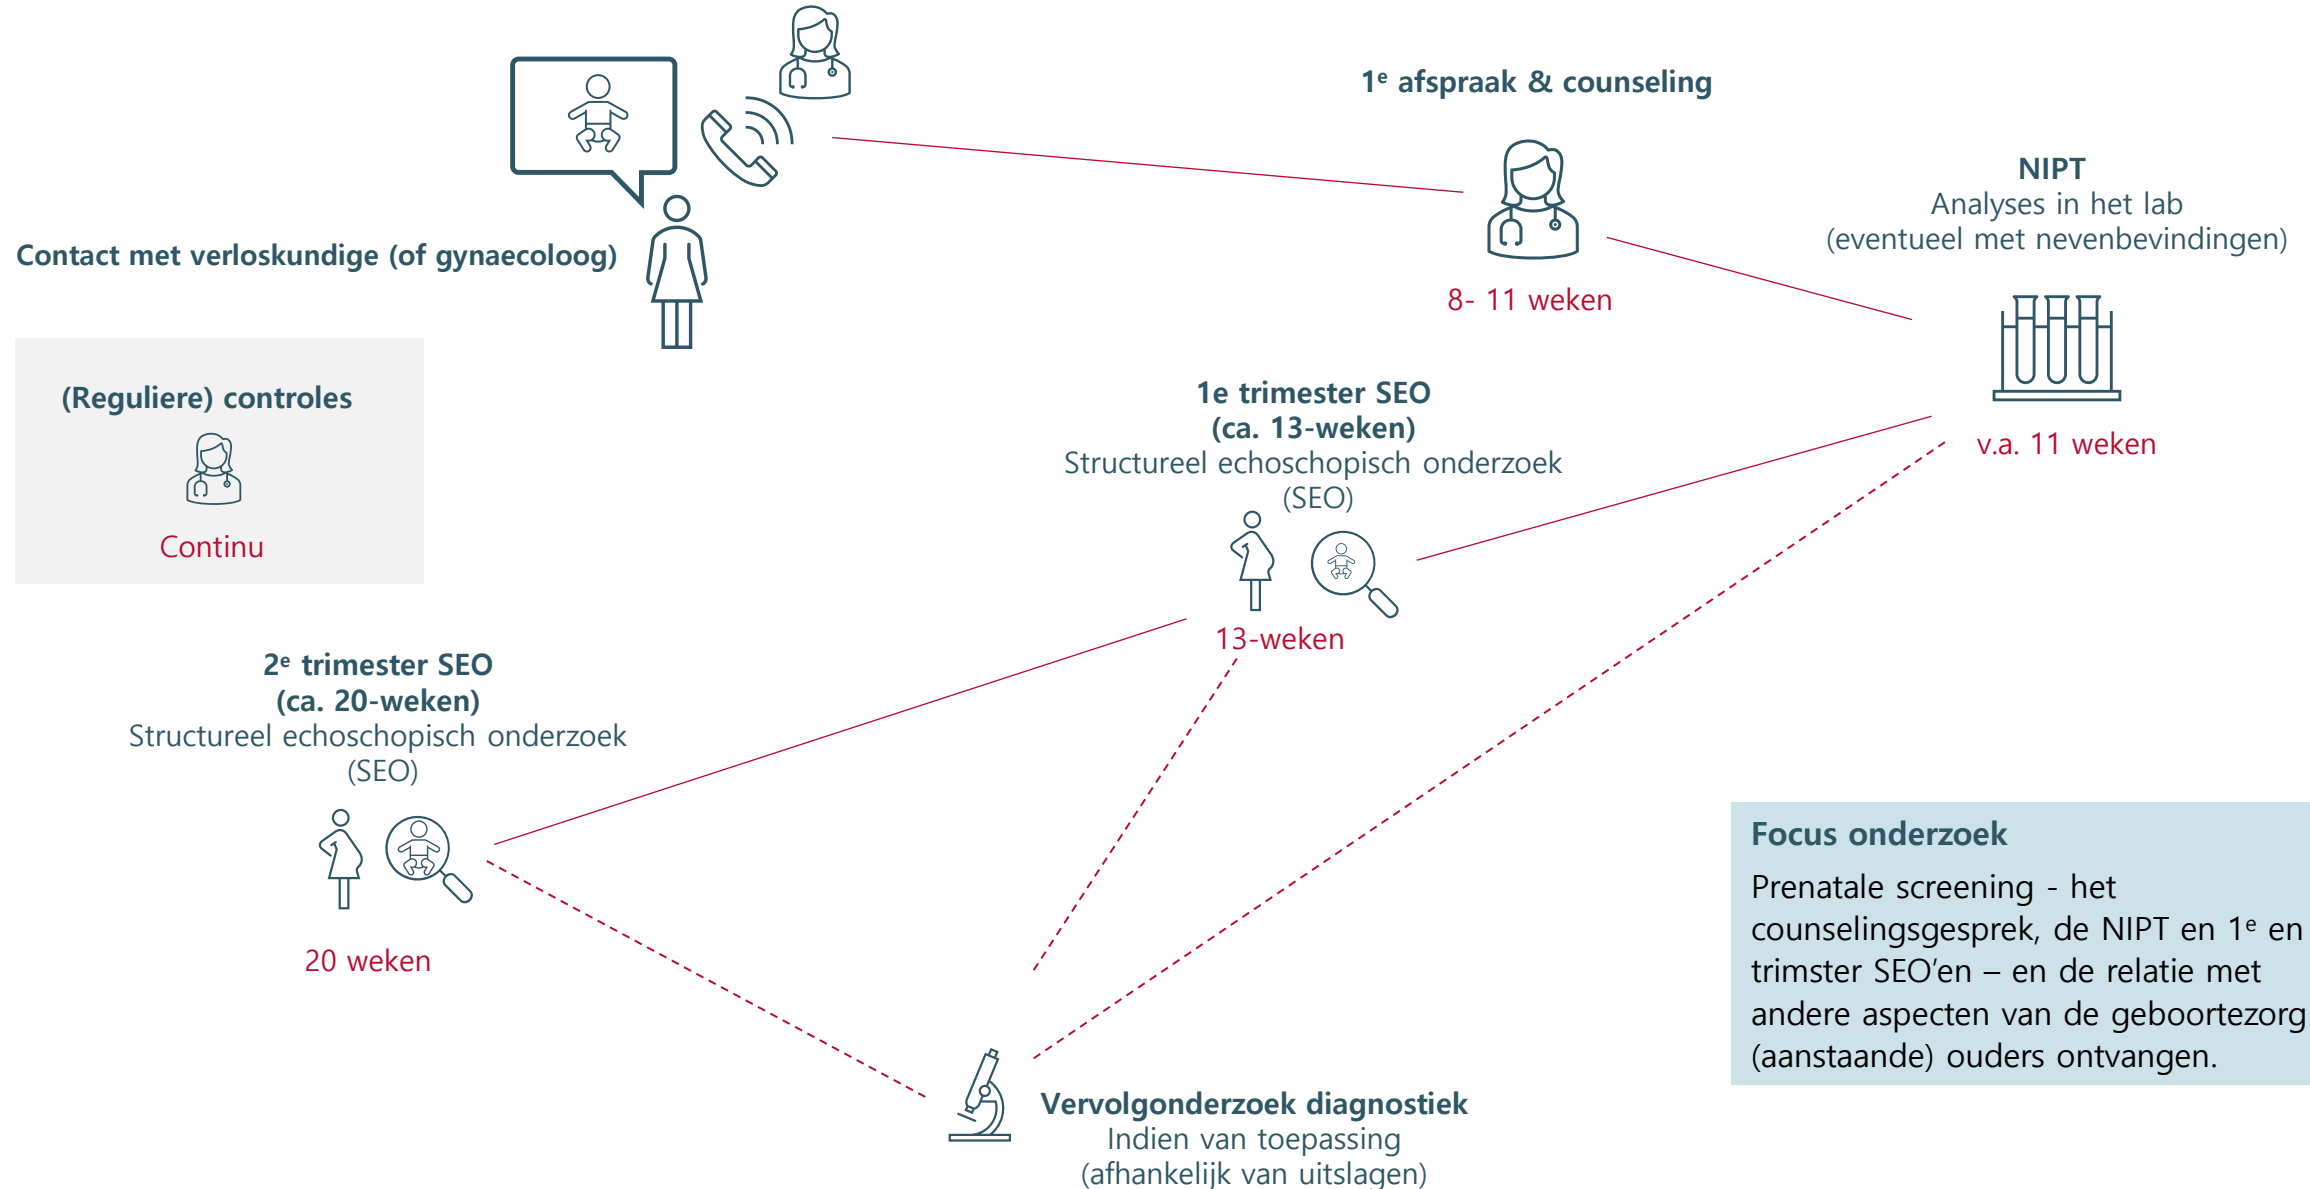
Contact met verloskundige (of gynaecoloog)

$1^e$ afspraak & counseling

8- 11 weken

NIPT
Analyses in het lab
(eventueel met nevenbevindingen)

v.a. 11 weken

(Reguliere) controles

Continu

1e trimester SEO
(ca. 13-weken)
Structureel echoschopisch onderzoek
(SEO)

13-weken

$2^e$ trimester SEO
(ca. 20-weken)
Structureel echoschopisch onderzoek
(SEO)

20 weken

Focus onderzoek

Prenatale screening - het counselingsgesprek, de NIPT en $1^e$ en trimster SEO'en – en de relatie met andere aspecten van de geboortezorg (aanstaande) ouders ontvangen.

Vervolgonderzoek diagnostiek
Indien van toepassing
(afhankelijk van uitslagen)